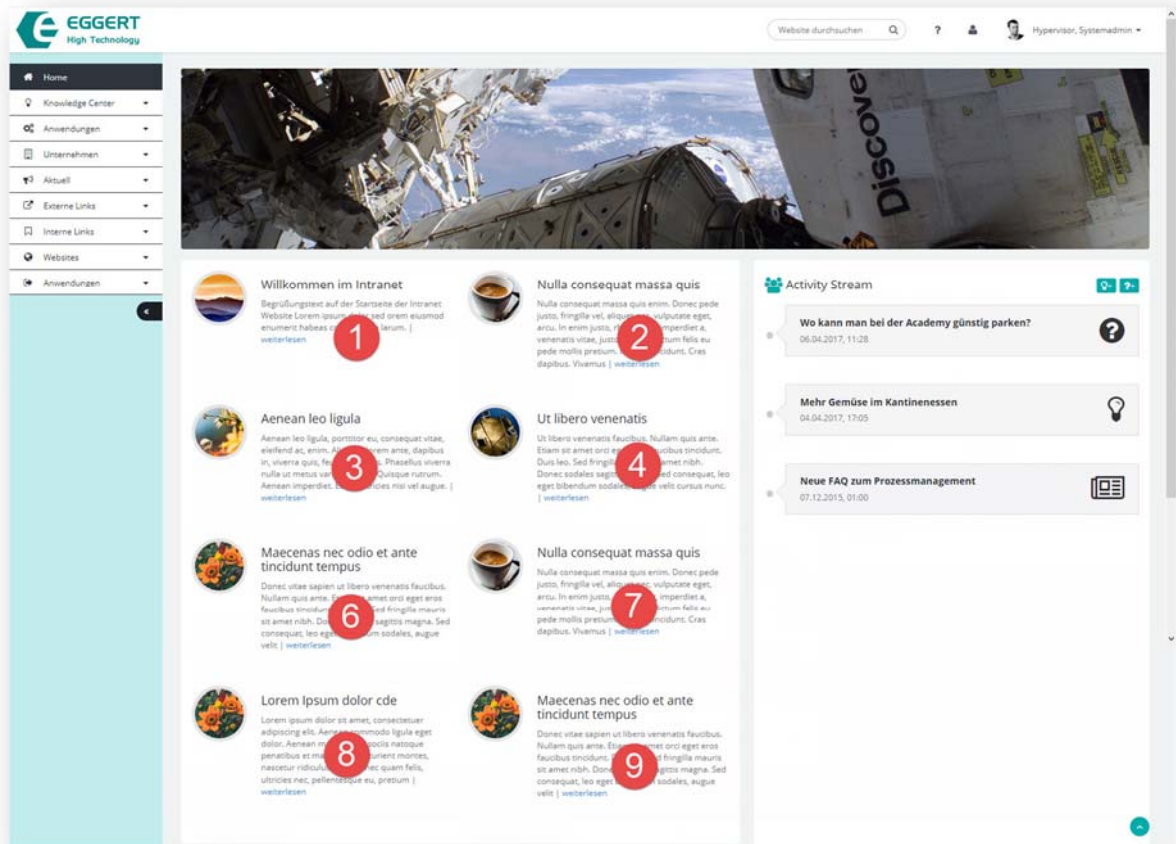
EGGERT
High Technology

Website durchsuchen

?

Hypervisor, Systemadmin

Home
Knowledge Center
Anwendungen
Unternehmen
Aktuell
Externe Links
Interne Links
Websites
Anwendungen

Discovery

Willkommen im Intranet
Begrüßungstext auf der Startseite der Intranet Website Lorem ipsum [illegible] sed orem eiusmod enumerit habeas c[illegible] larum. | weiterlesen
1

Nulla consequat massa quis
Nulla consequat massa quis enim. Donec pede justo, fringilla vel, aliqu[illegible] vulputate eget, arcu. In enim justo, r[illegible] imperdiet a, venenatis vitae, justo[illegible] tum felis eu pede mollis pretium. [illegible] cidunt. Cras dapibus. Vivamus | weiterlesen
2

Aenean leo ligula
Aenean leo ligula, porttitor eu, consequat vitae, eleifend ac, enim. A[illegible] orem ante, dapibus in, viverra quis, fe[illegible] Phasellus viverra nulla ut metus var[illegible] Quisque rutrum. Aenean imperdiet. E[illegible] cies nisi vel augue. | weiterlesen
3

Ut libero venenatis
Ut libero venenatis faucibus. Nullam quis ante. Etiam sit amet orci e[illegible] ucibus tincidunt. Duis leo. Sed fringil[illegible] amet nibh. Donec sodales sagit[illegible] d consequat, leo eget bibendum sodales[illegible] velit cursus nunc. | weiterlesen
4

Maecenas nec odio et ante tincidunt tempus
Donec vitae sapien ut libero venenatis faucibus. Nullam quis ante. E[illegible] amet orci eget eros faucibus tincidu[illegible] fringilla mauris sit amet nibh. Do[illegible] sagittis magna. Sed consequat, leo ege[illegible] sodales, augue velit | weiterlesen
6

Nulla consequat massa quis
Nulla consequat massa quis enim. Donec pede justo, fringilla vel, aliqu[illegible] vulputate eget, arcu. In enim justo, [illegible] imperdiet a, venenatis vitae, jus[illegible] tum felis eu pede mollis pretium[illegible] cidunt. Cras dapibus. Vivamus | weiterlesen
7

Lorem Ipsum dolor cde
Lorem ipsum dolor sit amet, consectetuer adipiscing elit. Aen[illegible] commodo ligula eget dolor. Aenean m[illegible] sociis natoque penatibus et ma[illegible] urient montes, nascetur ridiculu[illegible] ec quam felis, ultricies nec, pellentesque eu, pretium | weiterlesen
8

Maecenas nec odio et ante tincidunt tempus
Donec vitae sapien ut libero venenatis faucibus. Nullam quis ante. Etia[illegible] met orci eget eros faucibus tincidunt. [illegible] fringilla mauris sit amet nibh. Done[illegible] gittis magna. Sed consequat, leo ege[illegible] sodales, augue velit | weiterlesen
9

Activity Stream

Wo kann man bei der Academy günstig parken?
06.04.2017, 11:28

Mehr Gemüse im Kantinenessen
04.04.2017, 17:05

Neue FAQ zum Prozessmanagement
07.12.2015, 01:00